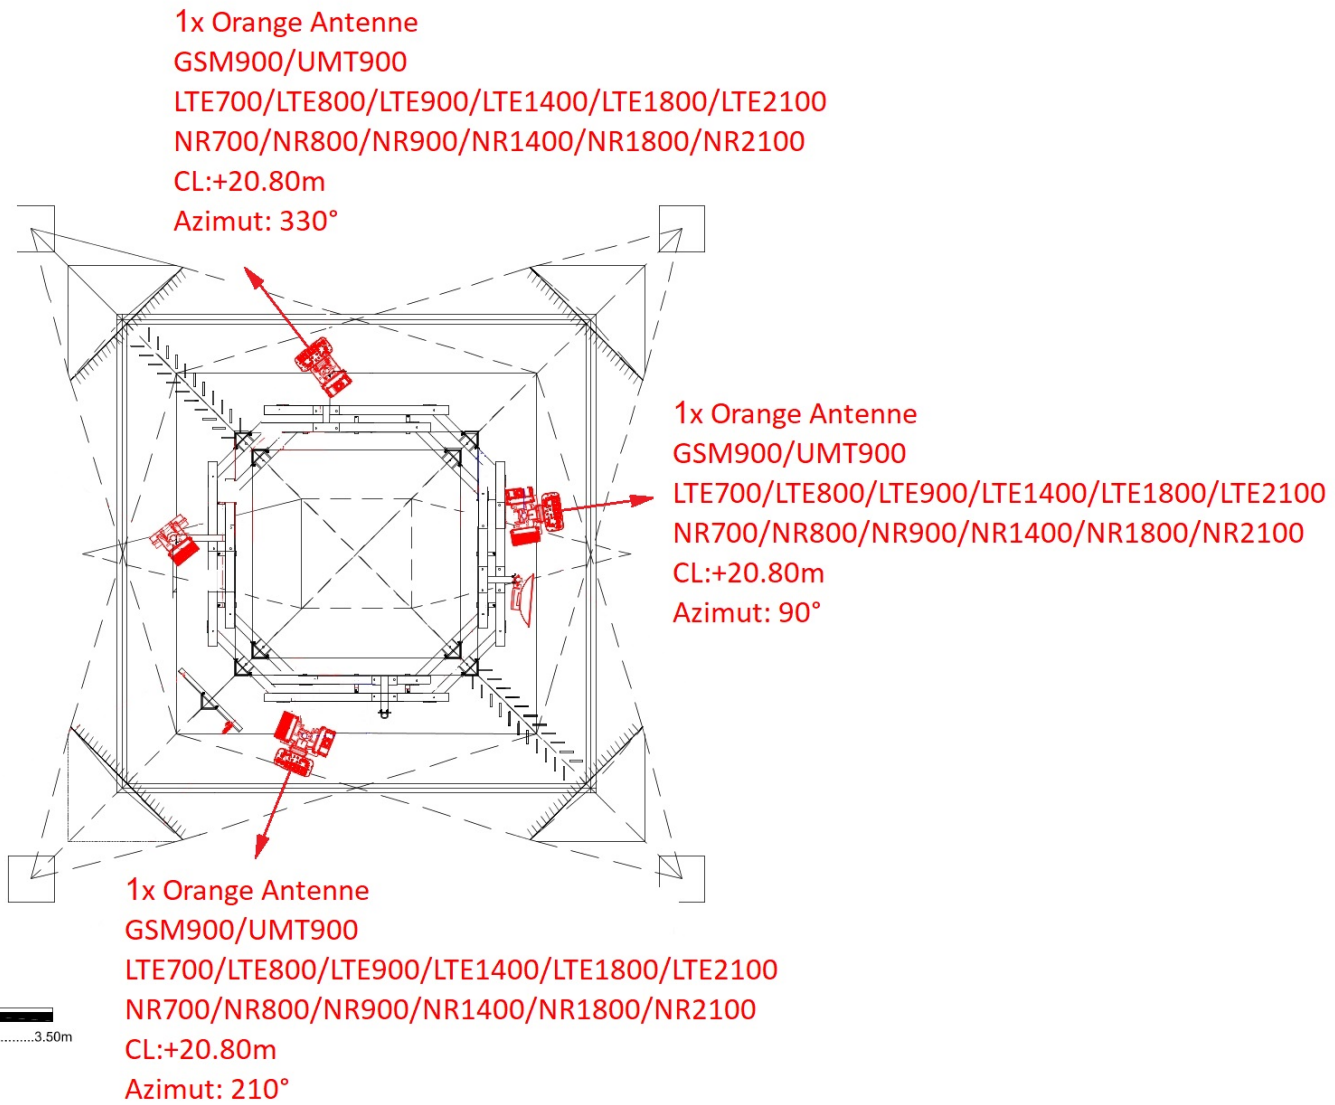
1x Orange Antenne
GSM900/UMT900
LTE700/LTE800/LTE900/LTE1400/LTE1800/LTE2100
NR700/NR800/NR900/NR1400/NR1800/NR2100
CL:+20.80m
Azimut: 330°

1x Orange Antenne
GSM900/UMT900
LTE700/LTE800/LTE900/LTE1400/LTE1800/LTE2100
NR700/NR800/NR900/NR1400/NR1800/NR2100
CL:+20.80m
Azimut: 90°

1x Orange Antenne
GSM900/UMT900
LTE700/LTE800/LTE900/LTE1400/LTE1800/LTE2100
NR700/NR800/NR900/NR1400/NR1800/NR2100
CL:+20.80m
Azimut: 210°

.........3.50m